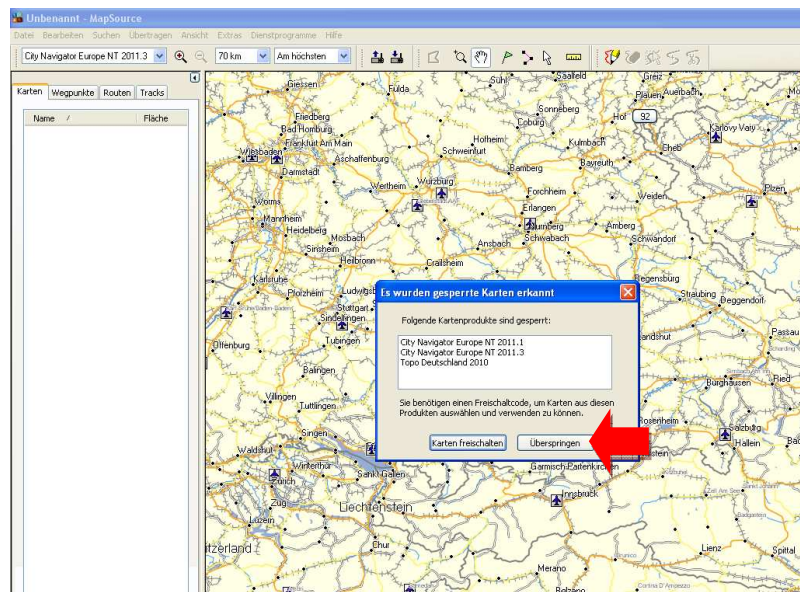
Unbenannt - MapSource

Datei Bearbeiten Suchen Übertragen Ansicht Extras Dienstprogramme Hilfe

City Navigator Europe NT 2011.3
70 km
Am höchsten

Karten Wegpunkte Routen Tracks

Name / Fläche

Giessen
Fulda
Suhl
Saalfeld
Greiz
Plauen
Auerbach
Friedberg
Bad Homburg
Coburg
Sonneberg
Hof
92
Karlovy Vary
Frankfurt Am Main
Holheim
Kulmbach
Wiesbaden
Aschaffenburg
Schweinfurt
Eger
Darmstadt
Bamberg
Bayreuth
Worms
Wertheim
Würzburg
Forchheim
Weiden
Plzen
Mannheim
Erlangen
Heidelberg
Nürnberg
Amberg
Mosbach
Ansbach
Schwabach
Schwandorf
Sinsheim
Heilbronn
Crailsheim
Regensburg
Karlsruhe
Ludwigsburg
Straubing
Pforzheim
Stuttgart
Deggendorf
Sindelfingen
Landshut
Passau
Offenburg
Tübingen
Balingen
Burghausen
Ried
Villingen
Tuttlingen
Rosenheim
Singen
Salzburg
Hallein
Waldshut
Winterthur
Sankt Gallen
Garmisch-Partenkirchen
Zürich
Innsbruck
Zug
Liechtenstein
Luzern
Chur
Lienz
Spittal
Merano
Bolzano

Es wurden gesperrte Karten erkannt

Folgende Kartenprodukte sind gesperrt:

City Navigator Europe NT 2011.1
City Navigator Europe NT 2011.3
Topo Deutschland 2010

Sie benötigen einen Freischaltcode, um Karten aus diesen Produkten auswählen und verwenden zu können.

Karten freischalten
Überspringen